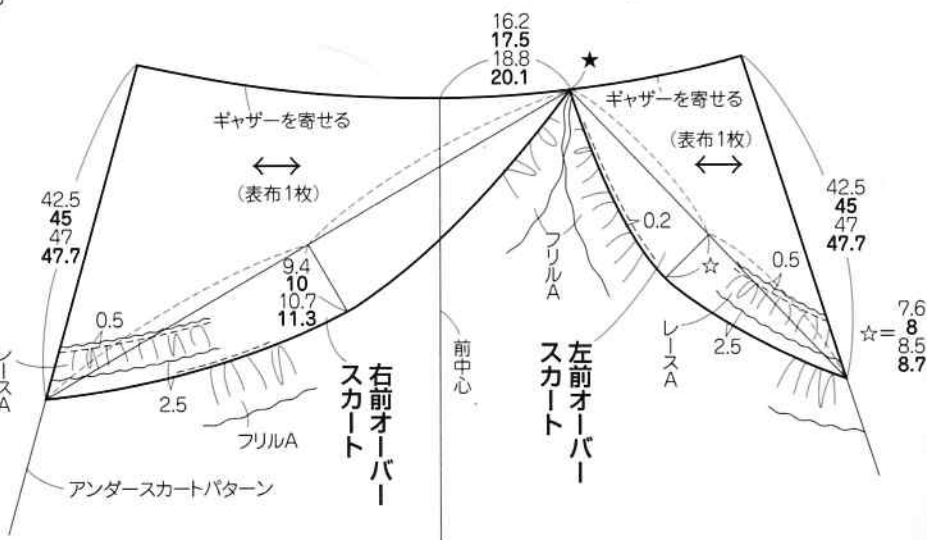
16.2
**17.5**
18.8
**20.1**
★

ギャザーを寄せる

ギャザーを寄せる

⟷

(表布1枚)

(表布1枚)

⟷

42.5
**45**
47
**47.7**

42.5
**45**
47
**47.7**

0.2

フリルA

☆

0.5

9.4
**10**
10.7
**11.3**

0.5

レースA

☆= 7.6
**8**
8.5
**8.7**

レースA

2.5

2.5

右前オーバースカート

前中心

左前オーバースカート

フリルA

アンダースカートパターン